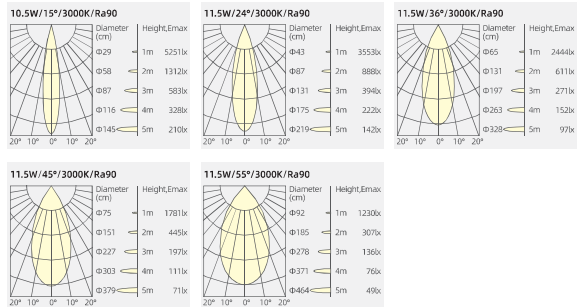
10.5W/15°/3000K/Ra90

| Diameter (cm) | Height,Emax | |
|---|---|---|
| Φ29 | 1m | 5251lx |
| Φ58 | 2m | 1312lx |
| Φ87 | 3m | 583lx |
| Φ116 | 4m | 328lx |
| Φ145 | 5m | 210lx |

20° 10° 0° 10° 20°

11.5W/24°/3000K/Ra90

| Diameter (cm) | Height,Emax | |
|---|---|---|
| Φ43 | 1m | 3553lx |
| Φ87 | 2m | 888lx |
| Φ131 | 3m | 394lx |
| Φ175 | 4m | 222lx |
| Φ219 | 5m | 142lx |

20° 10° 0° 10° 20°

11.5W/36°/3000K/Ra90

| Diameter (cm) | Height,Emax | |
|---|---|---|
| Φ65 | 1m | 2444lx |
| Φ131 | 2m | 611lx |
| Φ197 | 3m | 271lx |
| Φ263 | 4m | 152lx |
| Φ328 | 5m | 97lx |

20° 10° 0° 10° 20°

11.5W/45°/3000K/Ra90

| Diameter (cm) | Height,Emax | |
|---|---|---|
| Φ75 | 1m | 1781lx |
| Φ151 | 2m | 445lx |
| Φ227 | 3m | 197lx |
| Φ303 | 4m | 111lx |
| Φ379 | 5m | 71lx |

20° 10° 0° 10° 20°

11.5W/55°/3000K/Ra90

| Diameter (cm) | Height,Emax | |
|---|---|---|
| Φ92 | 1m | 1230lx |
| Φ185 | 2m | 307lx |
| Φ278 | 3m | 136lx |
| Φ371 | 4m | 76lx |
| Φ464 | 5m | 49lx |

20° 10° 0° 10° 20°